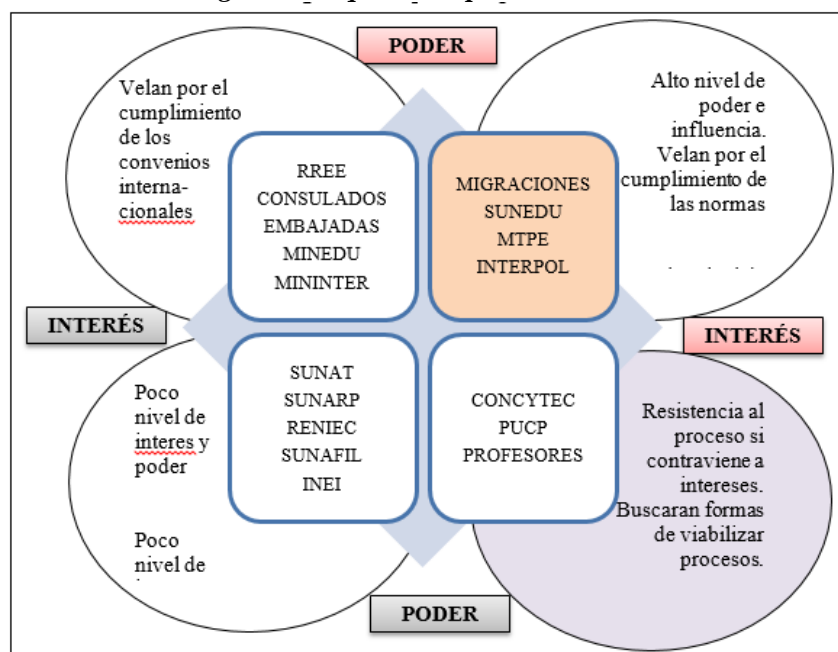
PODER

Velan por el cumplimiento de los convenios internacionales

RREE
CONSULADOS
EMBAJADAS
MINEDU
MININTER

MIGRACIONES
SUNEDU
MTPE
INTERPOL

Alto nivel de poder e influencia. Velan por el cumplimiento de las normas

INTERÉS

INTERÉS

Poco nivel de interes y poder

SUNAT
SUNARP
RENIEC
SUNAFIL
INEI

CONCYTEC
PUCP
PROFESORES

Resistencia al proceso si contraviene a intereses. Buscaran formas de viabilizar procesos.

Poco nivel de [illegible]

PODER